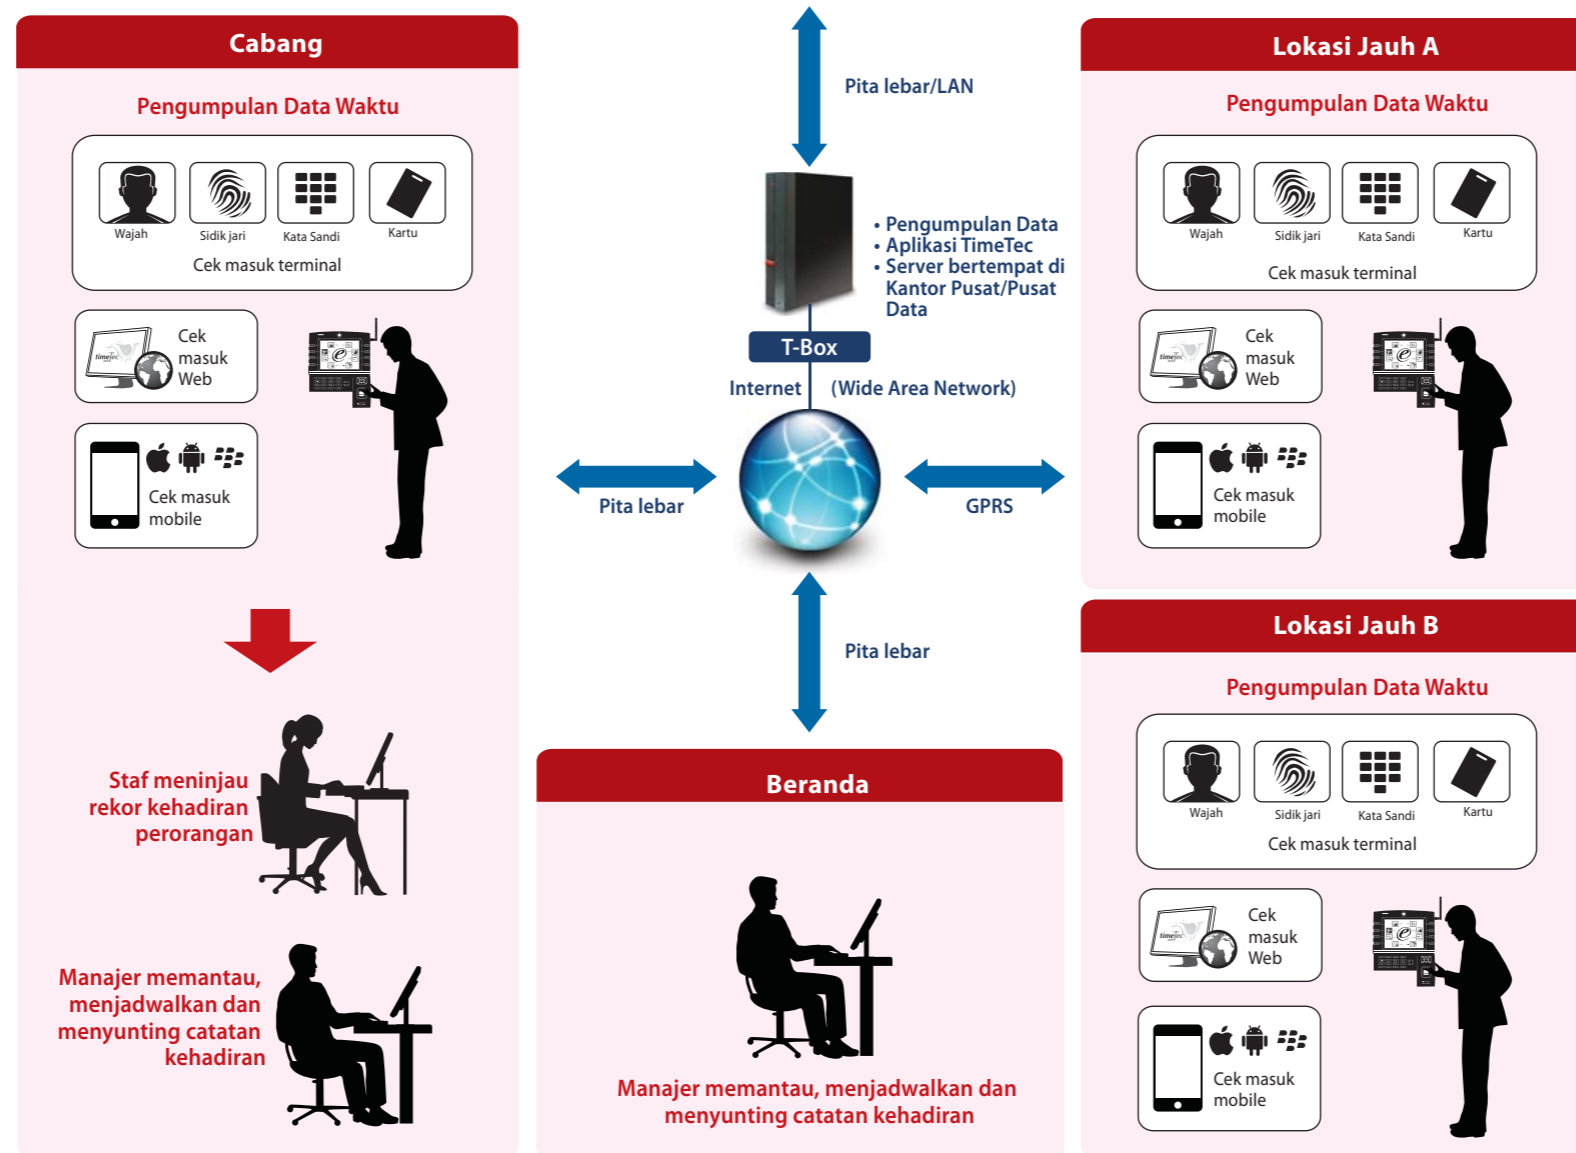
Cabang

Pengumpulan Data Waktu

Wajah
Sidik jari
Kata Sandi
Kartu
Cek masuk terminal

Cek masuk Web

Cek masuk mobile

Staf meninjau rekor kehadiran perorangan

Manajer memantau, menjadwalkan dan menyunting catatan kehadiran

Pita lebar/LAN

• Pengumpulan Data
• Aplikasi TimeTec
• Server bertempat di Kantor Pusat/Pusat Data

T-Box

Internet (Wide Area Network)

Pita lebar

GPRS

Pita lebar

Beranda

Manajer memantau, menjadwalkan dan menyunting catatan kehadiran

Lokasi Jauh A

Pengumpulan Data Waktu

Wajah
Sidik jari
Kata Sandi
Kartu
Cek masuk terminal

Cek masuk Web

Cek masuk mobile

Lokasi Jauh B

Pengumpulan Data Waktu

Wajah
Sidik jari
Kata Sandi
Kartu
Cek masuk terminal

Cek masuk Web

Cek masuk mobile